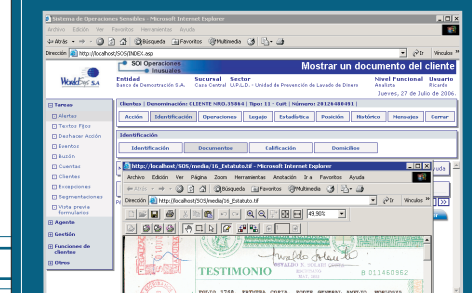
Sistema de Operaciones Sensibles - Microsoft Internet Explorer
Archivo Edición Ver Favoritos Herramientas Ayuda
Atrás Búsqueda Favoritos Multimedia
Dirección http://localhost/SOS/INDEX.asp Ir Vínculos

SOI Operaciones Inusuales
WorldSys S.A.
Mostrar un documento del cliente
Entidad Banco de Demostración S.A.
Sucursal Casa Central
Sector U.P.L.D. : Unidad de Prevención de Lavado de Dinero
Nivel Funcional Analista
Usuario Ricardo
Jueves, 27 de Julio de 2006.

Tareas
Alertas
Textos Fijos
Deshacer Acción
Eventos
Botón
Cuentas
Clientes
Excepciones
Segmentaciones
Vista previa formularios
Agente
Gestión
Funciones de clientes
Otros

Clientes | Denominación: CLIENTE NRO.35884 | Tipo: 11 - Cuit | Número: 20126488481 |
Acción Identificación Operaciones Legajo Estadística Posición Histórico Mensajes Cerrar

Identificación
Identificación Documentos Calificación Domicilios

http://localhost/SOS/media/16_Estatuto.tif - Microsoft Internet Explorer
Archivo Edición Ver Página Zoom Herramientas Anotación Ir a Ventanas Ayuda
Atrás Búsqueda Favoritos Multimedia
Dirección http://localhost/SOS/media/16_Estatuto.tif Ir Vínculos
49.98%

TESTIMONIO
N 011460862
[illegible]